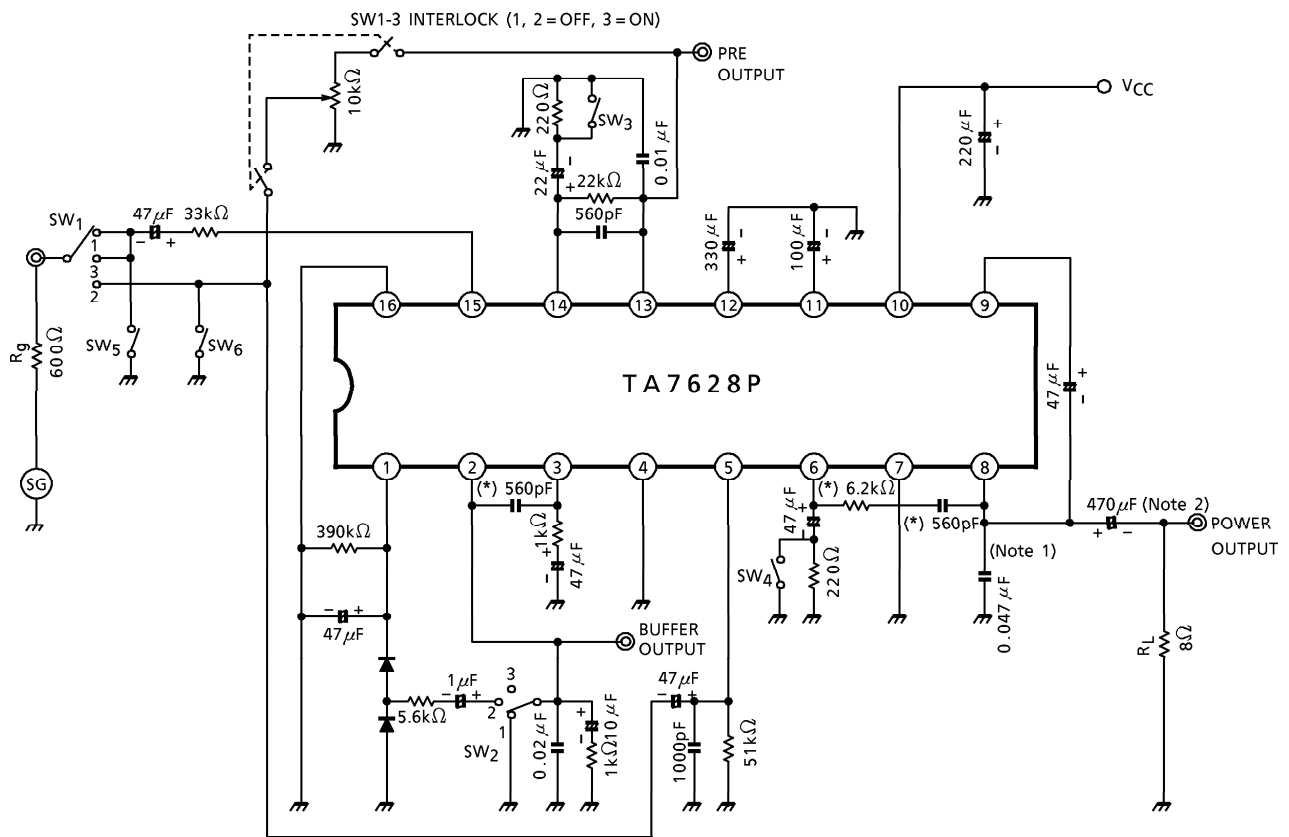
SW1-3 INTERLOCK (1, 2 = OFF, 3 = ON)

PRE OUTPUT

$V_{CC}$

10kΩ

220Ω

$SW_3$

22μF

22kΩ

0.01μF

560pF

220μF

330μF

100μF

$SW_1$

47μF

33kΩ

1

3

2

$SW_5$

$SW_6$

$R_g$

600Ω

SG

16

15

14

13

12

11

10

9

TA7628P

47μF

1

2

3

4

5

6

7

8

(*)

560pF

1kΩ

47μF

47μF

(*)

6.2kΩ

(*)

560pF

470μF (Note 2)

POWER OUTPUT

390kΩ

$SW_4$

220Ω

(Note 1)

0.047μF

47μF

BUFFER OUTPUT

$R_L$

8Ω

5.6kΩ

1μF

3

2

1

$SW_2$

0.02μF

1kΩ

10μF

47μF

1000pF

51kΩ